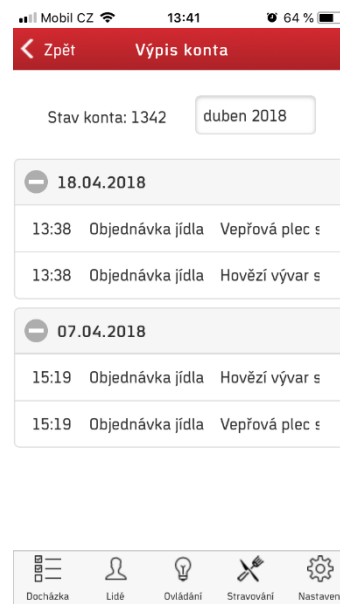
Mobil CZ 13:41 64 %

Zpět Výpis konta

Stav konta: 1342 duben 2018

18.04.2018

13:38 Objednávka jídla Vepřová plec s

13:38 Objednávka jídla Hovězí vývar s

07.04.2018

15:19 Objednávka jídla Hovězí vývar s

15:19 Objednávka jídla Vepřová plec s

Docházka Lidé Ovládání Stravování Nastaven